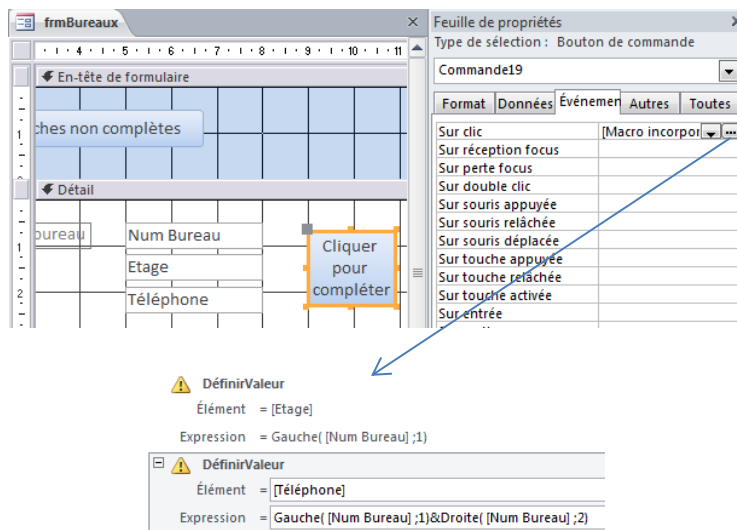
frmBureaux

· 4 · 1 · 5 · 1 · 6 · 1 · 7 · 1 · 8 · 1 · 9 · 1 · 10 · 1 · 11

En-tête de formulaire

ches non complètes

Détail

ureau

Num Bureau

Etage

Téléphone

Cliquer pour compléter

Feuille de propriétés

Type de sélection : Bouton de commande

Commande19

Format | Données | Événemen | Autres | Toutes

| | |
|---|---|
| Sur clic | [Macro incorpor |
| Sur réception focus | |
| Sur perte focus | |
| Sur double clic | |
| Sur souris appuyée | |
| Sur souris relâchée | |
| Sur souris déplacée | |
| Sur touche appuyée | |
| Sur touche relâchée | |
| Sur touche activée | |
| Sur entrée | |

DéfinirValeur

Élément = [Etage]

Expression = Gauche( [Num Bureau] ;1)

DéfinirValeur

Élément = [Téléphone]

Expression = Gauche( [Num Bureau] ;1)&Droite( [Num Bureau] ;2)